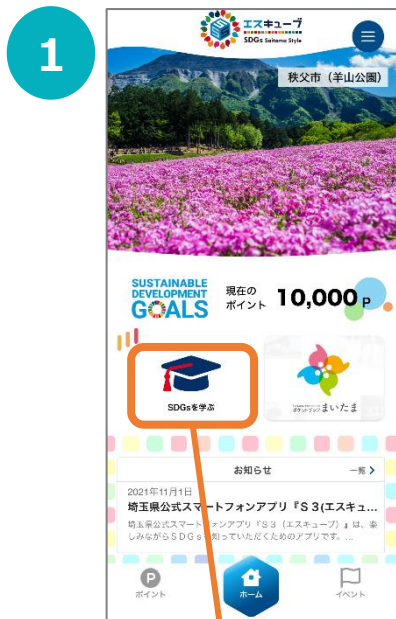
1

エスキューブ
SDGs Saitama Style

秩父市（羊山公園）

SUSTAINABLE DEVELOPMENT GOALS

現在のポイント 10,000 P

SDGsを学ぶ

ポイントアップ まいたま

お知らせ

一覧 >

2021年11月1日

埼玉県公式スマートフォンアプリ『Ｓ３(エスキュ...

埼玉県公式スマート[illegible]フォンアプリ『Ｓ３（エスキューブ）』は、楽しみながらＳＤＧｓ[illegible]取り組っていただくためのアプリです。...

ポイント

ホーム

イベント